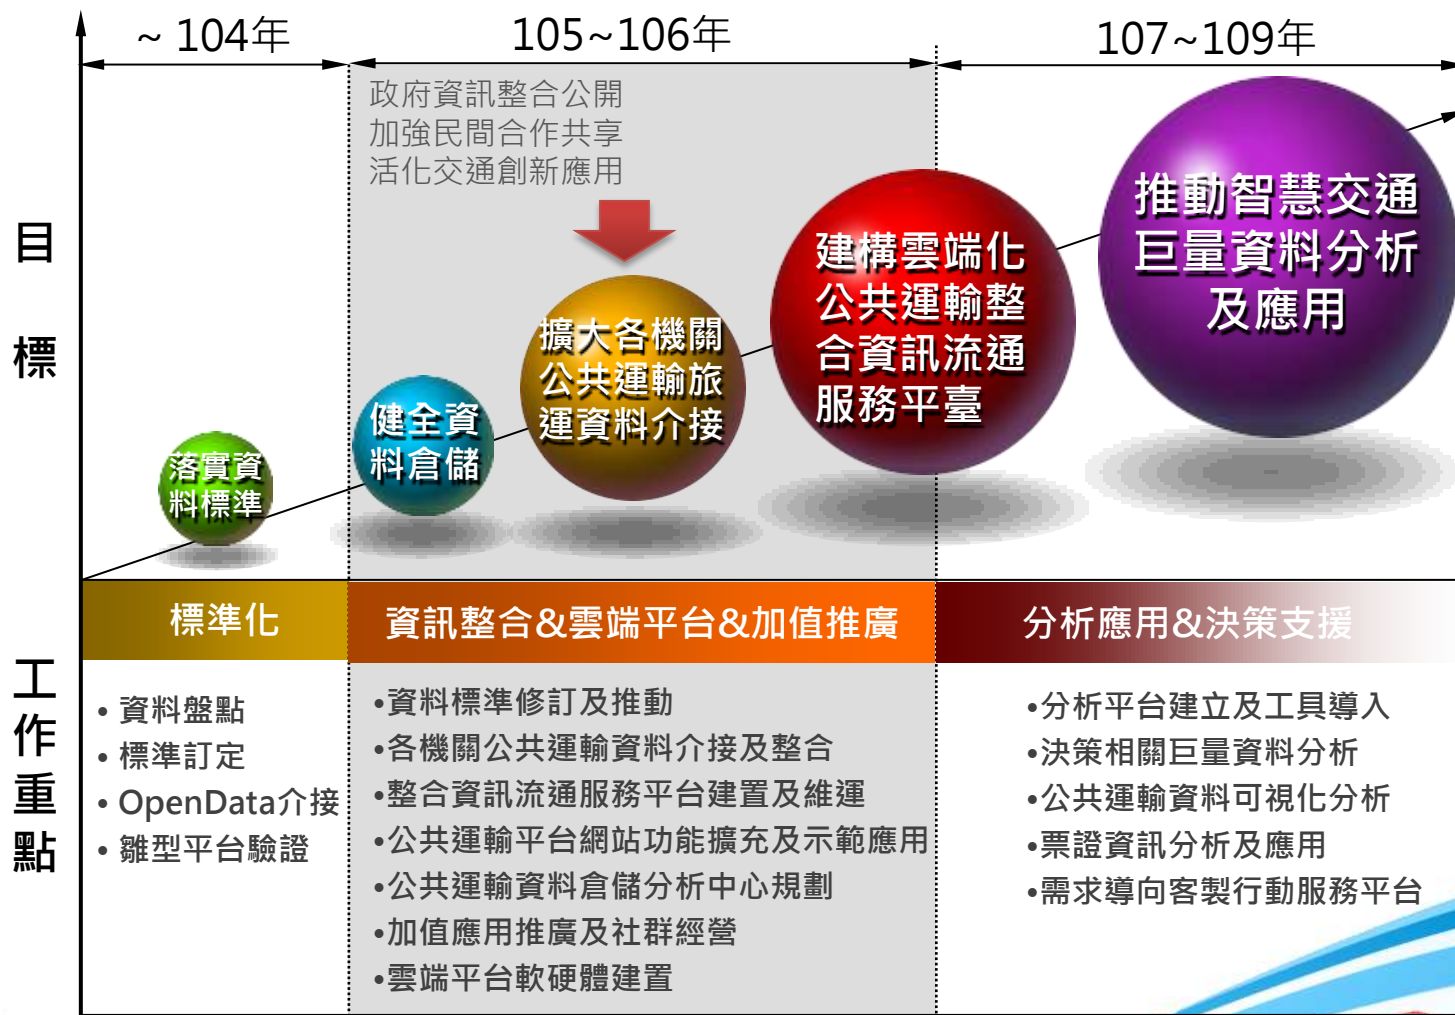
~ 104年

105~106年

107~109年

目標

政府資訊整合公開
加強民間合作共享
活化交通創新應用

落實資料標準

健全資料倉儲

擴大各機關公共運輸旅運資料介接

建構雲端化公共運輸整合資訊流通服務平臺

推動智慧交通巨量資料分析及應用

工作重點

標準化

資訊整合&雲端平台&加值推廣

分析應用&決策支援

• 資料盤點
• 標準訂定
• OpenData介接
• 雛型平台驗證

•資料標準修訂及推動
•各機關公共運輸資料介接及整合
•整合資訊流通服務平台建置及維運
•公共運輸平台網站功能擴充及示範應用
•公共運輸資料倉儲分析中心規劃
•加值應用推廣及社群經營
•雲端平台軟硬體建置

•分析平台建立及工具導入
•決策相關巨量資料分析
•公共運輸資料可視化分析
•票證資訊分析及應用
•需求導向客製行動服務平台